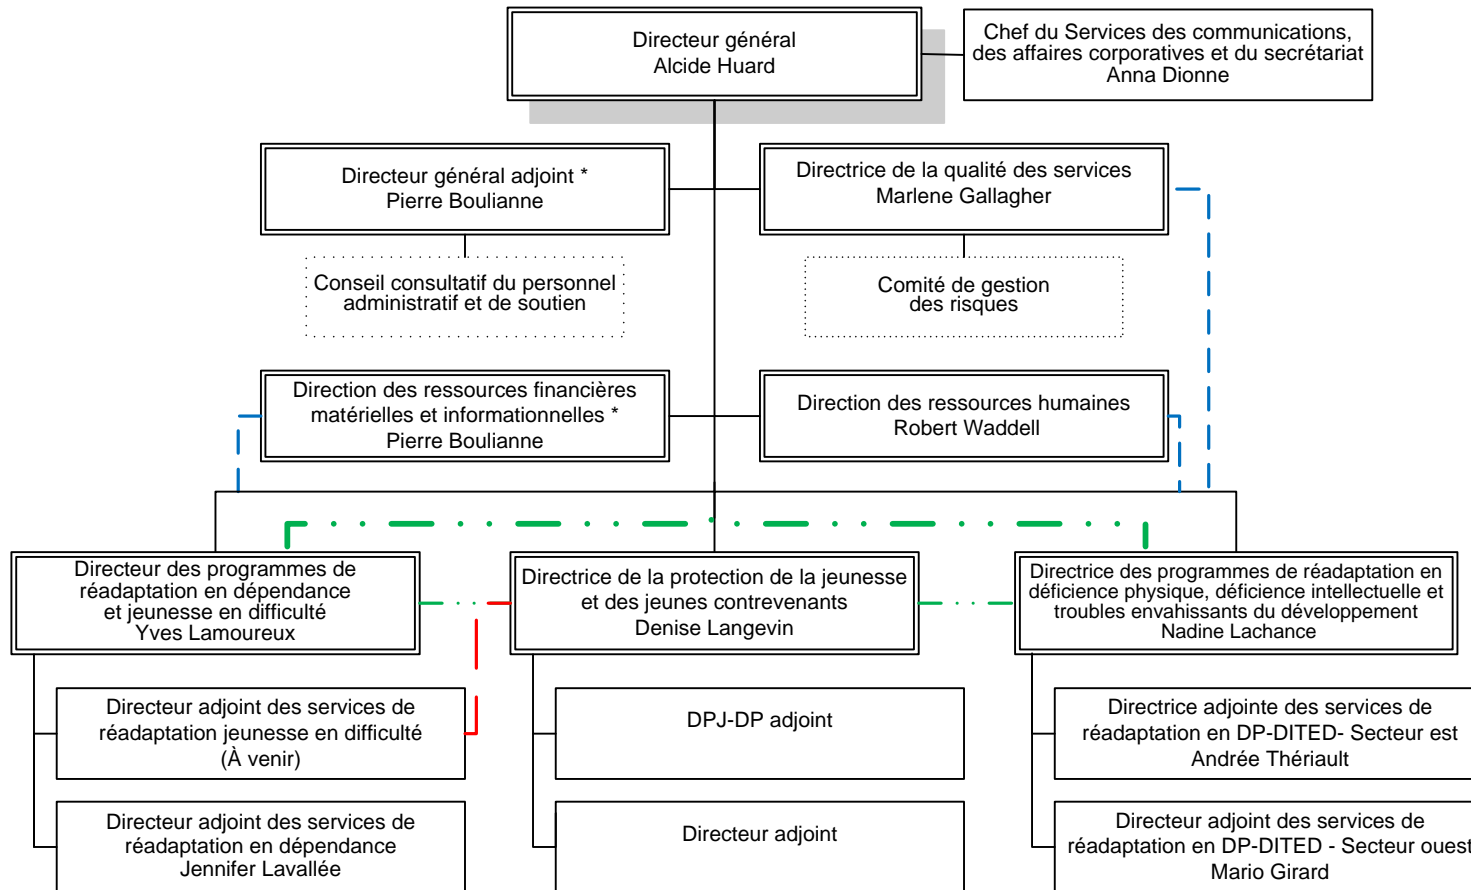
Directeur général
Alcide Huard

Chef du Services des communications, des affaires corporatives et du secrétariat
Anna Dionne

Directeur général adjoint *
Pierre Boulianne

Directrice de la qualité des services
Marlene Gallagher

Conseil consultatif du personnel administratif et de soutien

Comité de gestion des risques

Direction des ressources financières matérielles et informationnelles *
Pierre Boulianne

Direction des ressources humaines
Robert Waddell

Directeur des programmes de réadaptation en dépendance et jeunesse en difficulté
Yves Lamoureux

Directrice de la protection de la jeunesse et des jeunes contrevenants
Denise Langevin

Directrice des programmes de réadaptation en déficience physique, déficience intellectuelle et troubles envahissants du développement
Nadine Lachance

Directeur adjoint des services de réadaptation jeunesse en difficulté
(À venir)

DPJ-DP adjoint

Directrice adjointe des services de réadaptation en DP-DITED- Secteur est
Andrée Thériault

Directeur adjoint des services de réadaptation en dépendance
Jennifer Lavallée

Directeur adjoint

Directeur adjoint des services de réadaptation en DP-DITED - Secteur ouest
Mario Girard